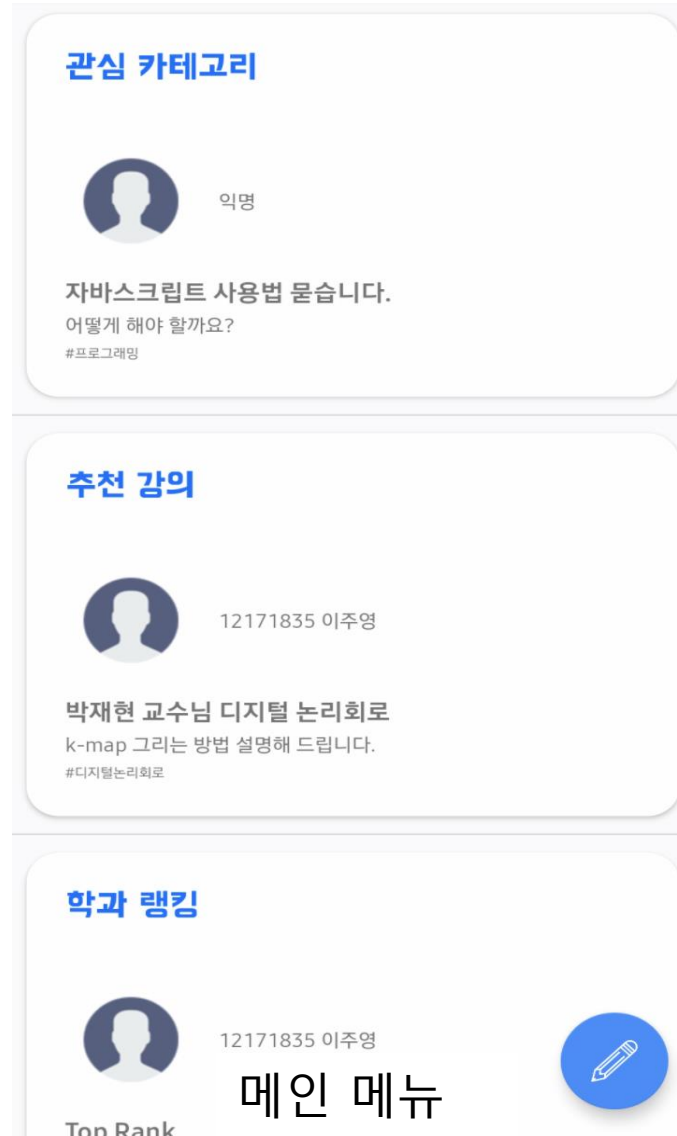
관심 카테고리

익명

자바스크립트 사용법 묻습니다.
어떻게 해야 할까요?
#프로그래밍

추천 강의

12171835 이주영

박재현 교수님 디지털 논리회로
k-map 그리는 방법 설명해 드립니다.
#디지털논리회로

학과 랭킹

12171835 이주영

Top Rank

메인 메뉴